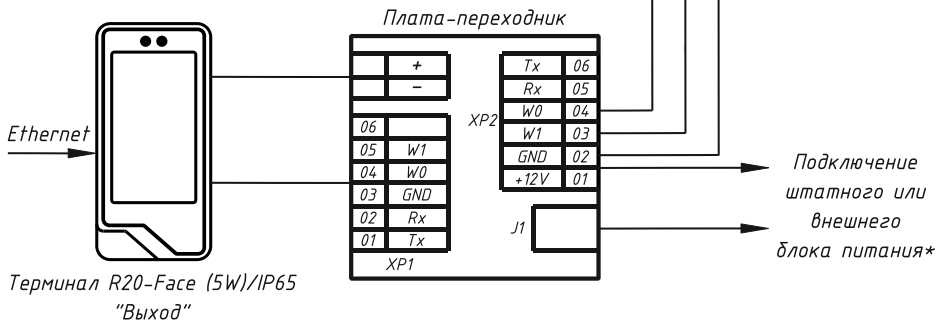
Плата-переходник

Ethernet

| | + |
|---|---|
| | – |

| 06 | |
|---|---|
| 05 | W1 |
| 04 | W0 |
| 03 | GND |
| 02 | Rx |
| 01 | Tx |

XP1

XP2

| Tx | 06 |
|---|---|
| Rx | 05 |
| W0 | 04 |
| W1 | 03 |
| GND | 02 |
| +12V | 01 |

J1

Подключение штатного или внешнего блока питания*

Терминал R20-Face (5W)/IP65 "Выход"